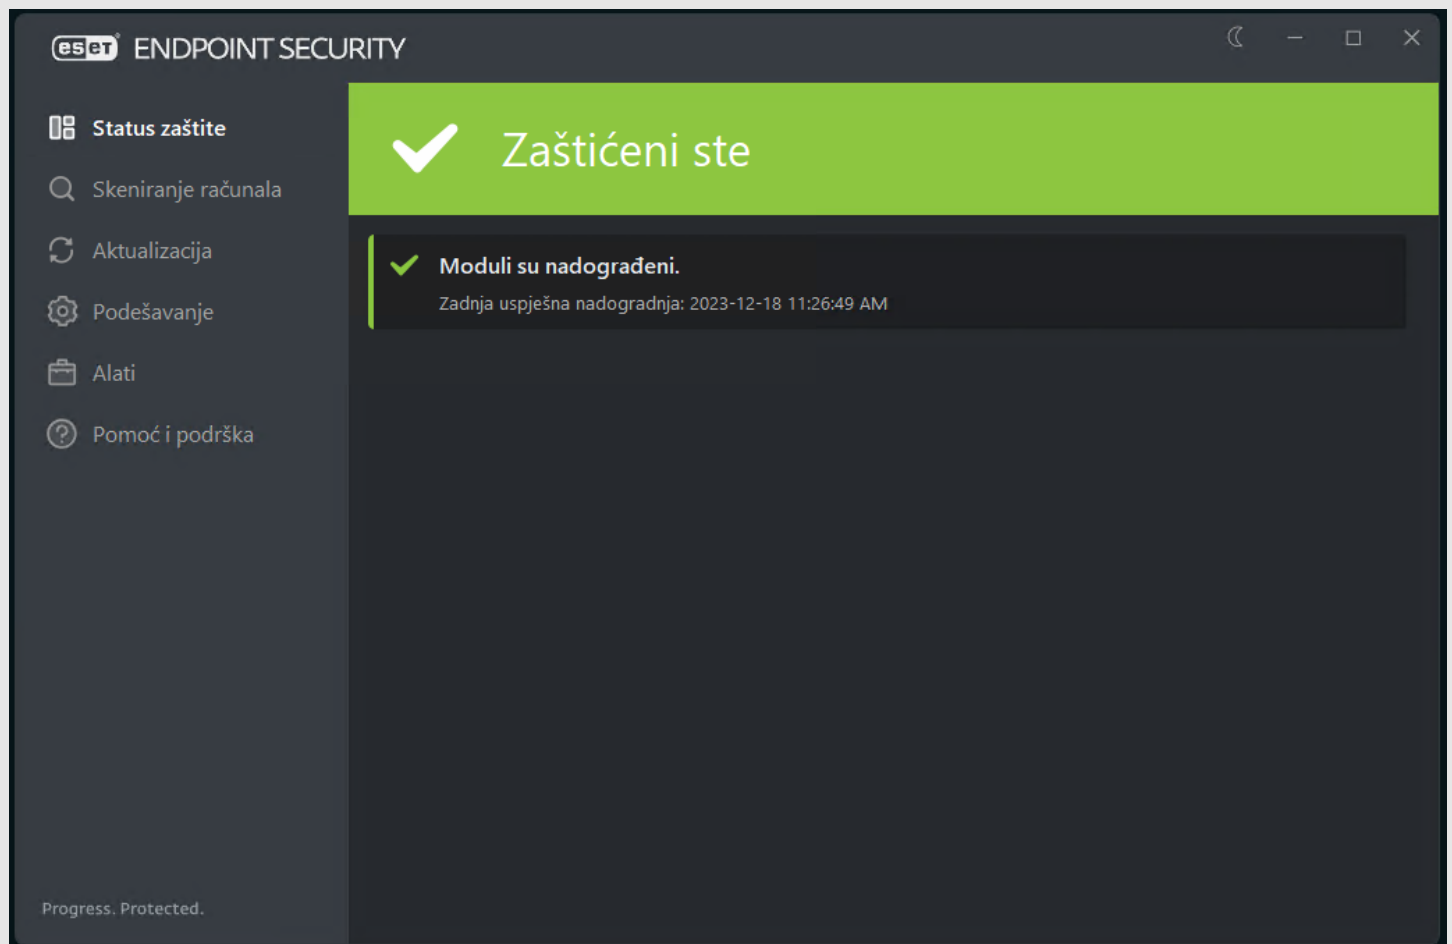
eset ENDPOINT SECURITY

Status zaštite

Skeniranje računala

Aktualizacija

Podešavanje

Alati

Pomoć i podrška

Progress. Protected.

Zaštićeni ste

Moduli su nadograđeni.

Zadnja uspješna nadogradnja: 2023-12-18 11:26:49 AM